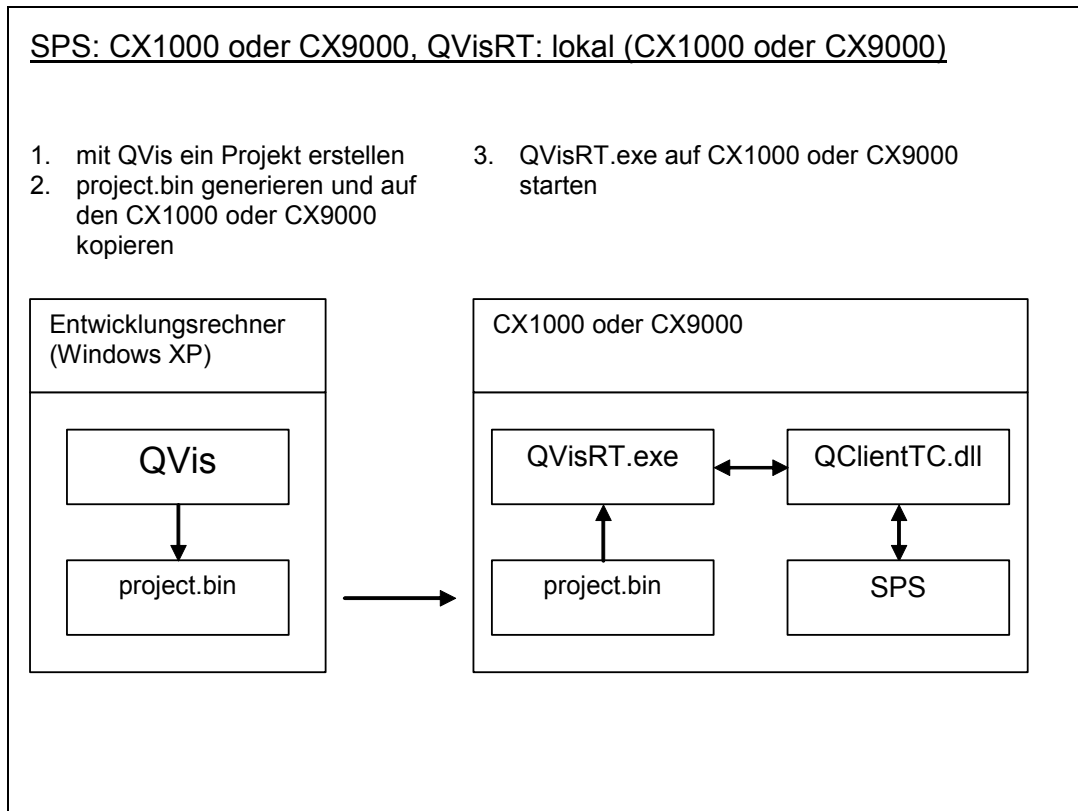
SPS: CX1000 oder CX9000, QVisRT: lokal (CX1000 oder CX9000)

1. mit QVis ein Projekt erstellen
2. project.bin generieren und auf den CX1000 oder CX9000 kopieren

3. QVisRT.exe auf CX1000 oder CX9000 starten

Entwicklungsrechner (Windows XP)

QVis

project.bin

CX1000 oder CX9000

QVisRT.exe

QClientTC.dll

project.bin

SPS